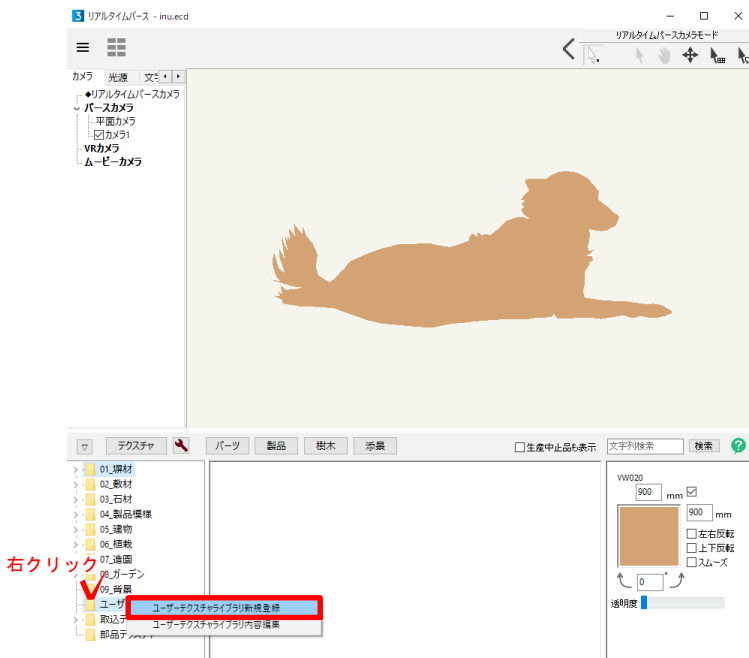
リアルタイムパース - inu.ecd

リアルタイムパースカメラモード

カメラ 光源 文字

◆リアルタイムパースカメラ
パースカメラ
平面カメラ
☑カメラ1
VRカメラ
ムービーカメラ

テクスチャ パーツ 製品 樹木 添景 ☐生産中止品も表示 文字列検索 検索

01_塀材
02_数材
03_石材
04_製品模様
05_建物
06_植栽
07_造園
08_ガーデン
09_背景
ユーザ
取込テ
部品テクスチャ

右クリック

ユーザーテクスチャライブラリ新規登録
ユーザーテクスチャライブラリ内容編集

VW020
900 mm ☑
900 mm
☐左右反転
☐上下反転
☐スムーズ
0 °
透明度